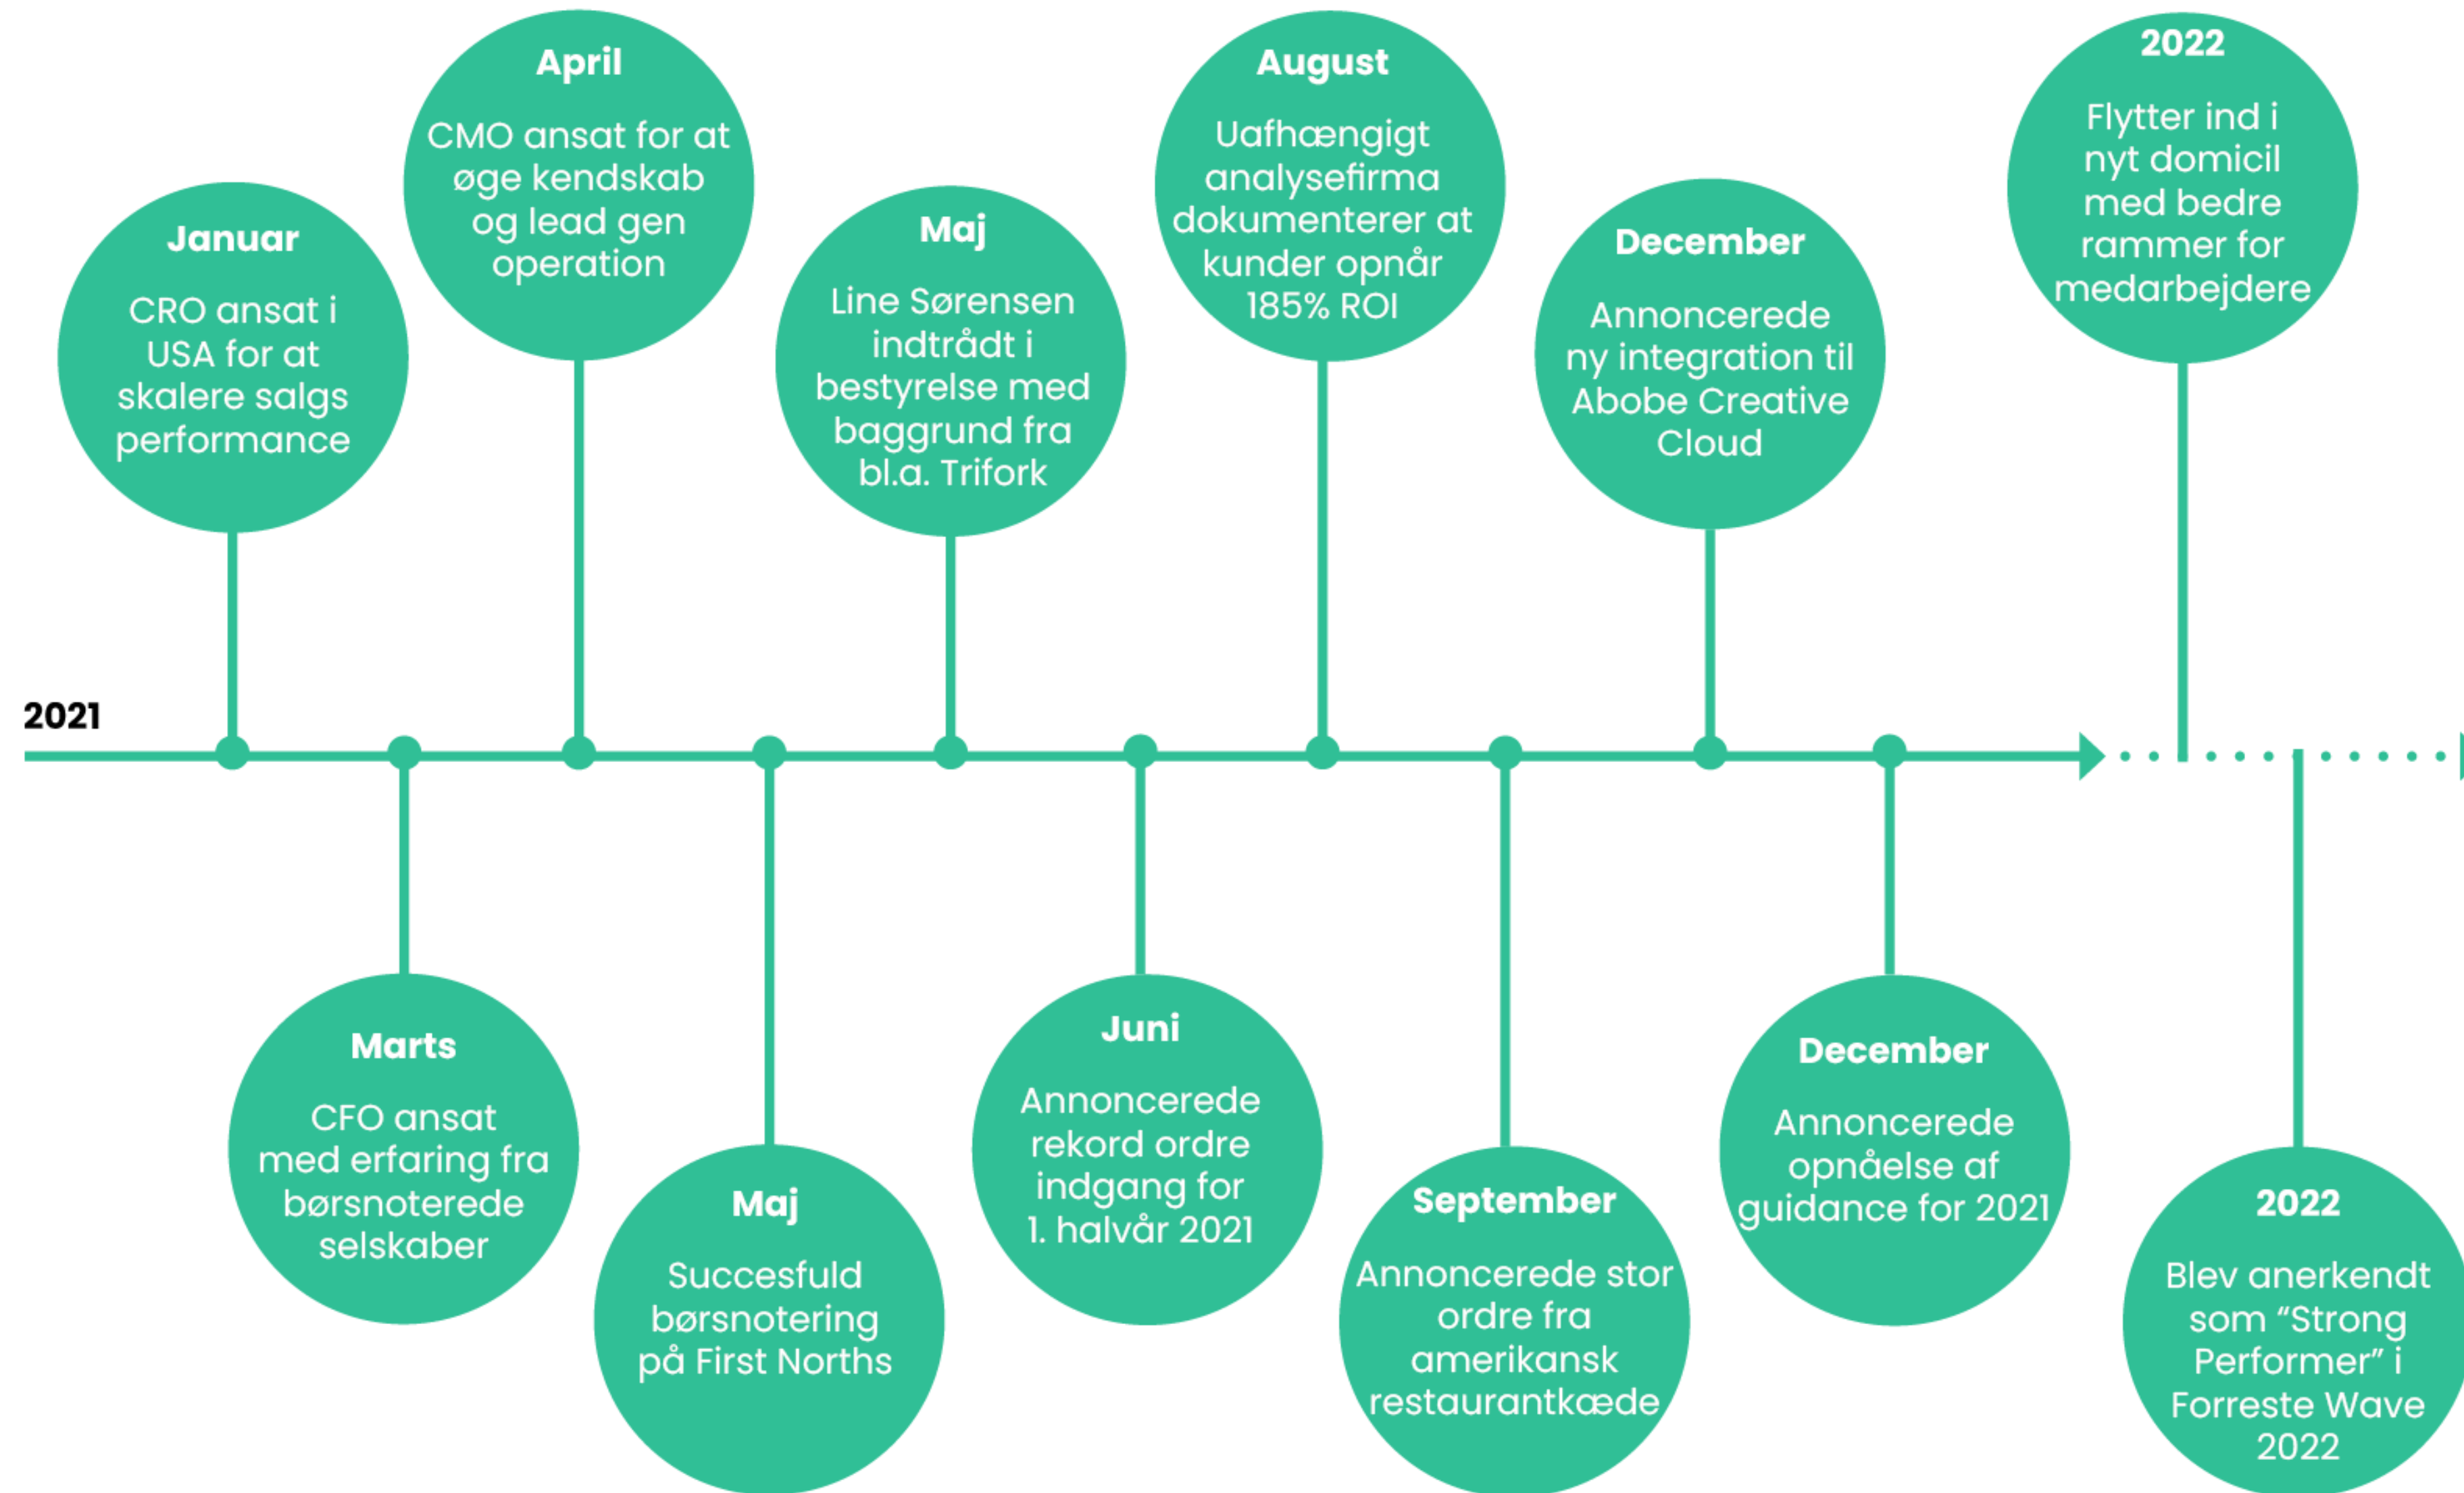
2021

Januar
CRO ansat i USA for at skalere salgs performance

Marts
CFO ansat med erfaring fra børsnoterede selskaber

April
CMO ansat for at øge kendskab og lead gen operation

Maj
Succesfuld børsnotering på First Norths

Maj
Line Sørensen indtrådt i bestyrelse med baggrund fra bl.a. Trifork

Juni
Annoncerede rekord ordre indgang for 1. halvår 2021

August
Uafhængigt analysefirma dokumenterer at kunder opnår 185% ROI

September
Annoncerede stor ordre fra amerikansk restaurantkæde

December
Annoncerede ny integration til Abobe Creative Cloud

December
Annoncerede opnåelse af guidance for 2021

2022
Flytter ind i nyt domicil med bedre rammer for medarbejdere

2022
Blev anerkendt som "Strong Performer" i Forreste Wave 2022